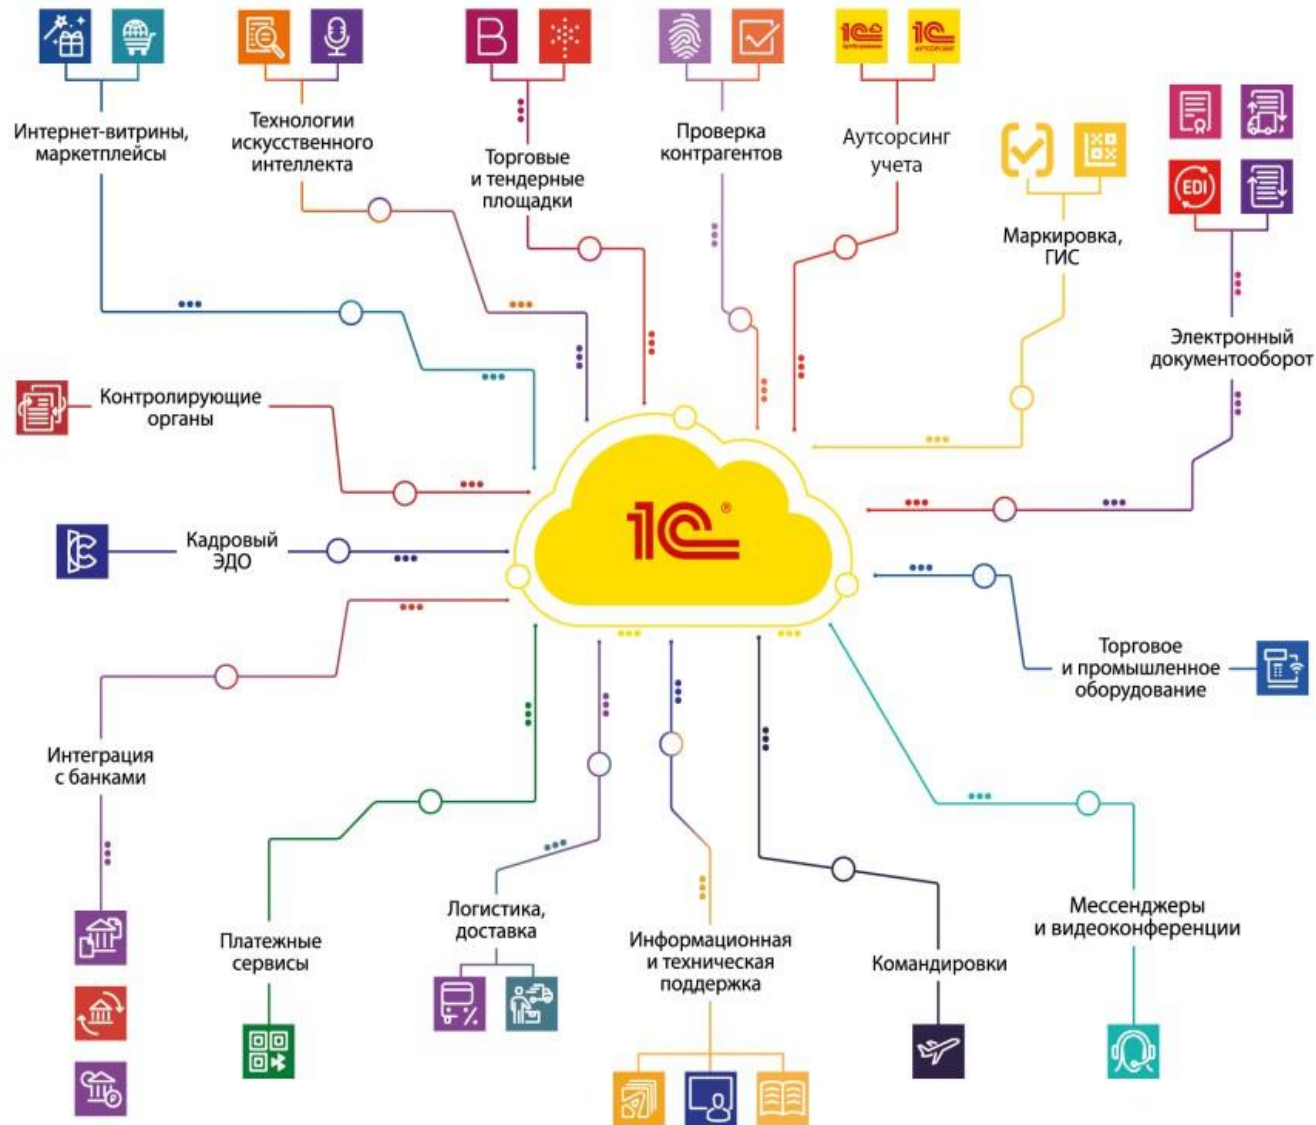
Интернет-витрины, маркетплейсы

Технологии искусственного интеллекта

B

Торговые и тендерные площадки

Проверка контрагентов

1С

1С

Аутсорсинг учета

Маркировка, ГИС

EDI

Электронный документооборот

Контролирующие органы

1С

Кадровый ЭДО

Торговое и промышленное оборудование

Интеграция с банками

Платежные сервисы

Логистика, доставка

Информационная и техническая поддержка

Командировки

Мессенджеры и видеоконференции